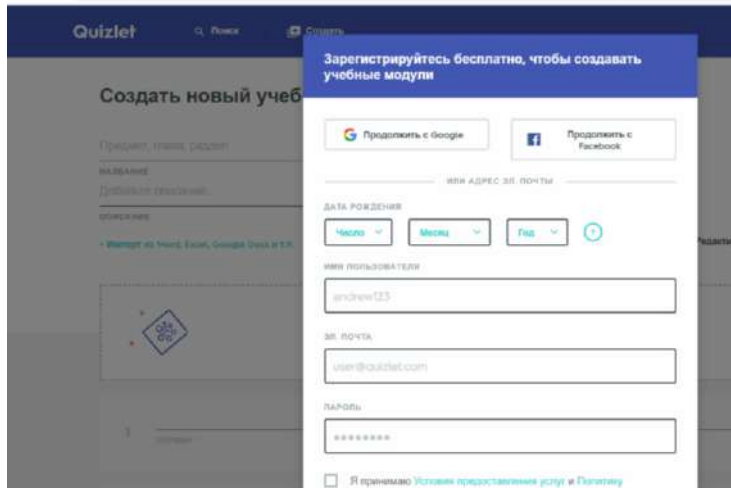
Quizlet Поиск Создать

Создать новый учеб

Предмет, глава, раздел

НАЗВАНИЕ

Добавить описание...

ОПИСАНИЕ

+ Импорт из Word, Excel, Google Docs и т.п.

Редакти

1

Зарегистрируйтесь бесплатно, чтобы создавать учебные модули

Продолжить с Google

Продолжить с Facebook

ИЛИ АДРЕС ЭЛ. ПОЧТЫ

ДАТА РОЖДЕНИЯ

Число Месяц Год ?

ИМЯ ПОЛЬЗОВАТЕЛЯ

andrew123

ЭЛ. ПОЧТА

user@quizlet.com

ПАРОЛЬ

••••••••

Я принимаю Условия предоставления услуг и Политику